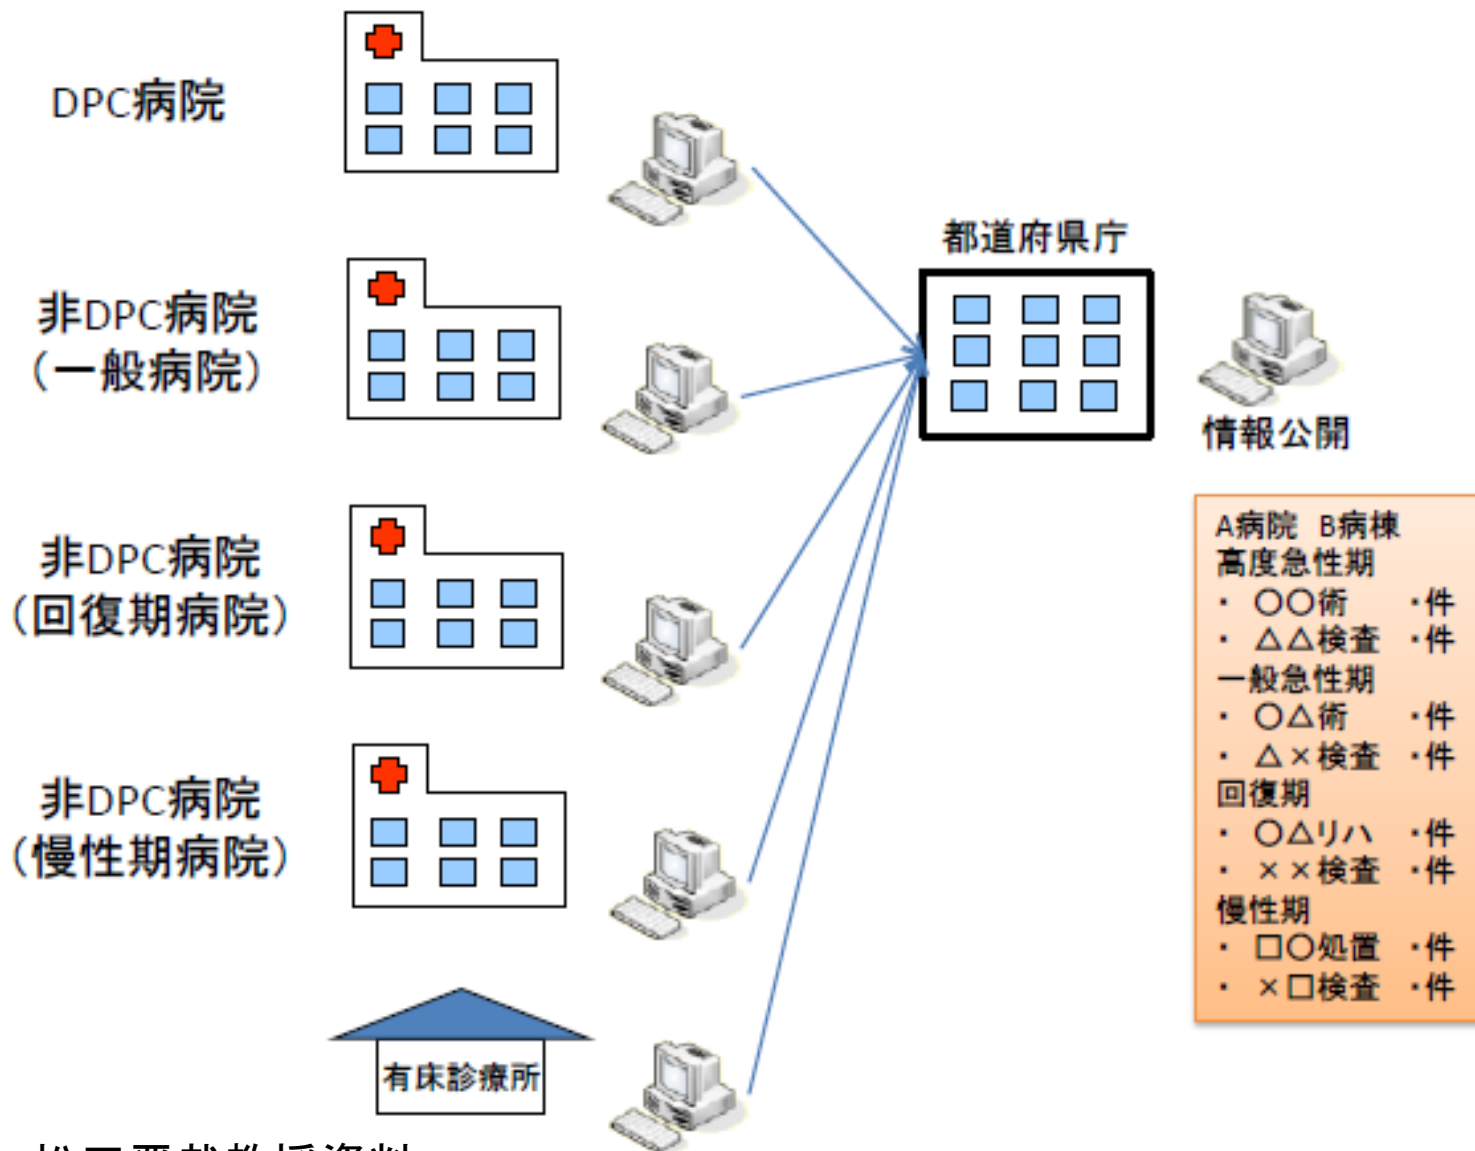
DPC病院

非DPC病院
(一般病院)

非DPC病院
(回復期病院)

非DPC病院
(慢性期病院)

有床診療所

都道府県庁

情報公開

A病院 B病棟
高度急性期
・ ○○術 ・件
・ △△検査 ・件
一般急性期
・ ○△術 ・件
・ △×検査 ・件
回復期
・ ○△リハ ・件
・ ××検査 ・件
慢性期
・ □○処置 ・件
・ ×□検査 ・件

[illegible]